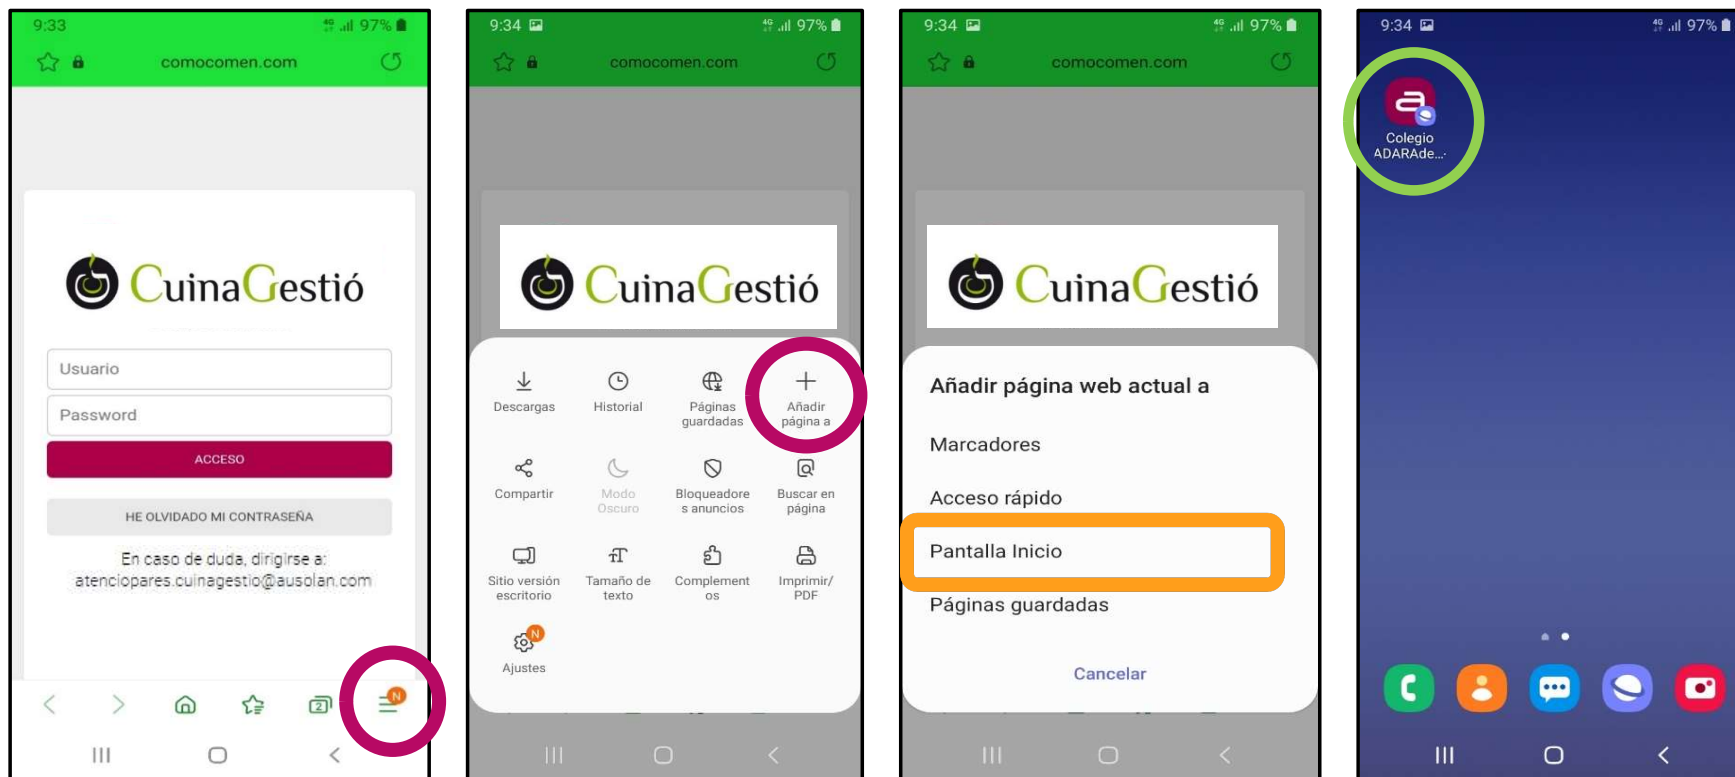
9:33 97%

comocomen.com

CuinaGestió

Usuario

Password

ACCESO

HE OLVIDADO MI CONTRASEÑA

En caso de duda, dirigirse a: atenciopares.cuinagestio@ausolan.com

9:34 97%

comocomen.com

CuinaGestió

Descargas

Historial

Páginas guardadas

Añadir página a

Compartir

Modo Oscuro

Bloqueadores anuncios

Buscar en página

Sitio versión escritorio

Tamaño de texto

Complementos

Imprimir/ PDF

Ajustes

9:34 97%

comocomen.com

CuinaGestió

Añadir página web actual a

Marcadores

Acceso rápido

Pantalla Inicio

Páginas guardadas

Cancelar

9:34 97%

Colegio ADARAde...